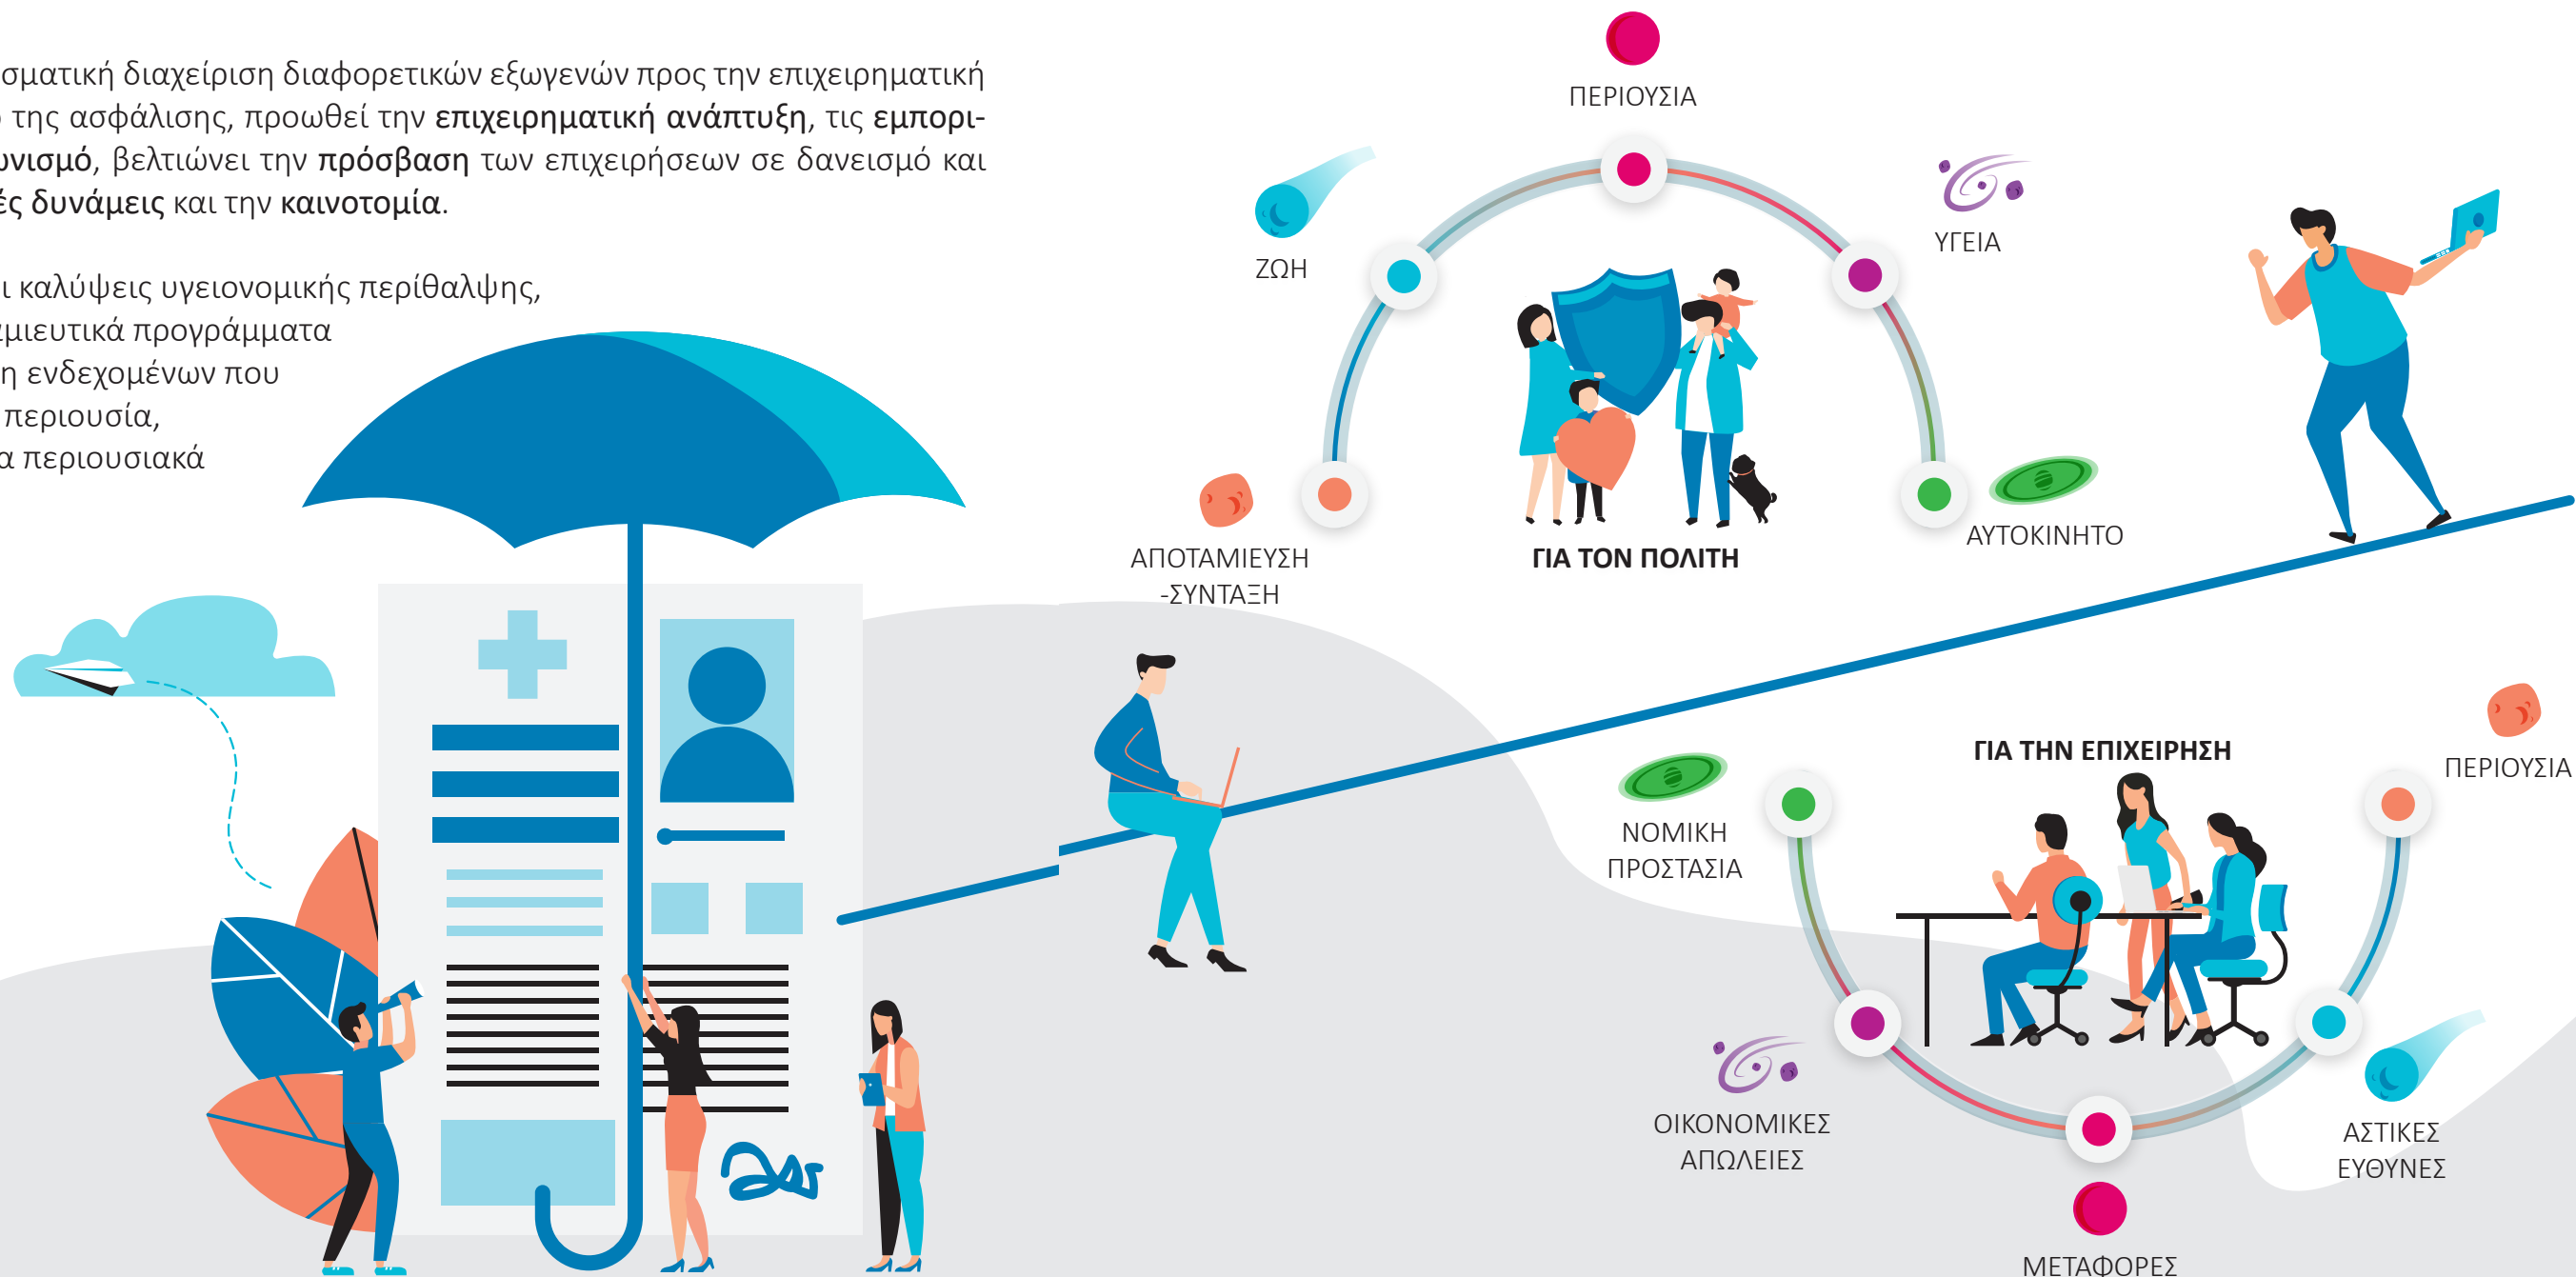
σματική διαχείριση διαφορετικών εξωγενών προς την επιχειρηματική ο της ασφάλισης, προωθεί την επιχειρηματική ανάπτυξη, τις εμπορι- υνισμό, βελτιώνει την πρόσβαση των επιχειρήσεων σε δανεισμό και ές δυνάμεις και την καινοτομία.

ι καλύψεις υγειονομικής περίθαλψης, ιμιευτικά προγράμματα η ενδεχομένων που περιουσία, α περιουσιακά

ΠΕΡΙΟΥΣΙΑ

ΖΩΗ

ΥΓΕΙΑ

ΑΠΟΤΑΜΙΕΥΣΗ -ΣΥΝΤΑΞΗ

ΓΙΑ ΤΟΝ ΠΟΛΙΤΗ

ΑΥΤΟΚΙΝΗΤΟ

ΓΙΑ ΤΗΝ ΕΠΙΧΕΙΡΗΣΗ

ΠΕΡΙΟΥΣΙΑ

ΝΟΜΙΚΗ ΠΡΟΣΤΑΣΙΑ

ΟΙΚΟΝΟΜΙΚΕΣ ΑΠΩΛΕΙΕΣ

ΑΣΤΙΚΕΣ ΕΥΘΥΝΕΣ

ΜΕΤΑΦΟΡΕΣ